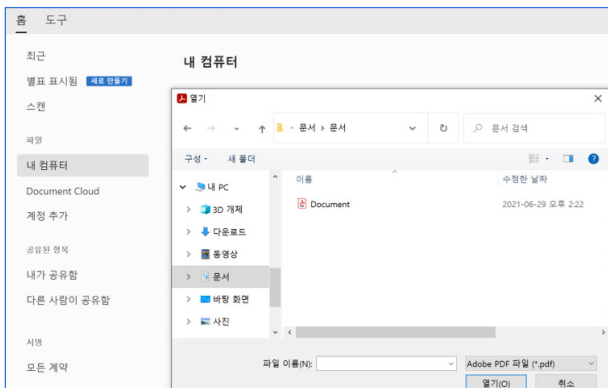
홈 도구

최근
별표 표시됨 새로 만들기
스캔

파일
내 컴퓨터
Document Cloud
계정 추가

공유된 항목
내가 공유함
다른 사람이 공유함

서명
모든 계약

내 컴퓨터

열기
← → ⌄ ↑ « 문서 › 문서 ⌄ ↻ 문서 검색
구성 ▾ 새 폴더
내 PC
3D 개체
다운로드
동영상
문서
바탕 화면
사진

이름
수정한 날짜
Document
2021-06-29 오후 2:22

파일 이름(N):
Adobe PDF 파일 (*.pdf)
열기(O)
취소